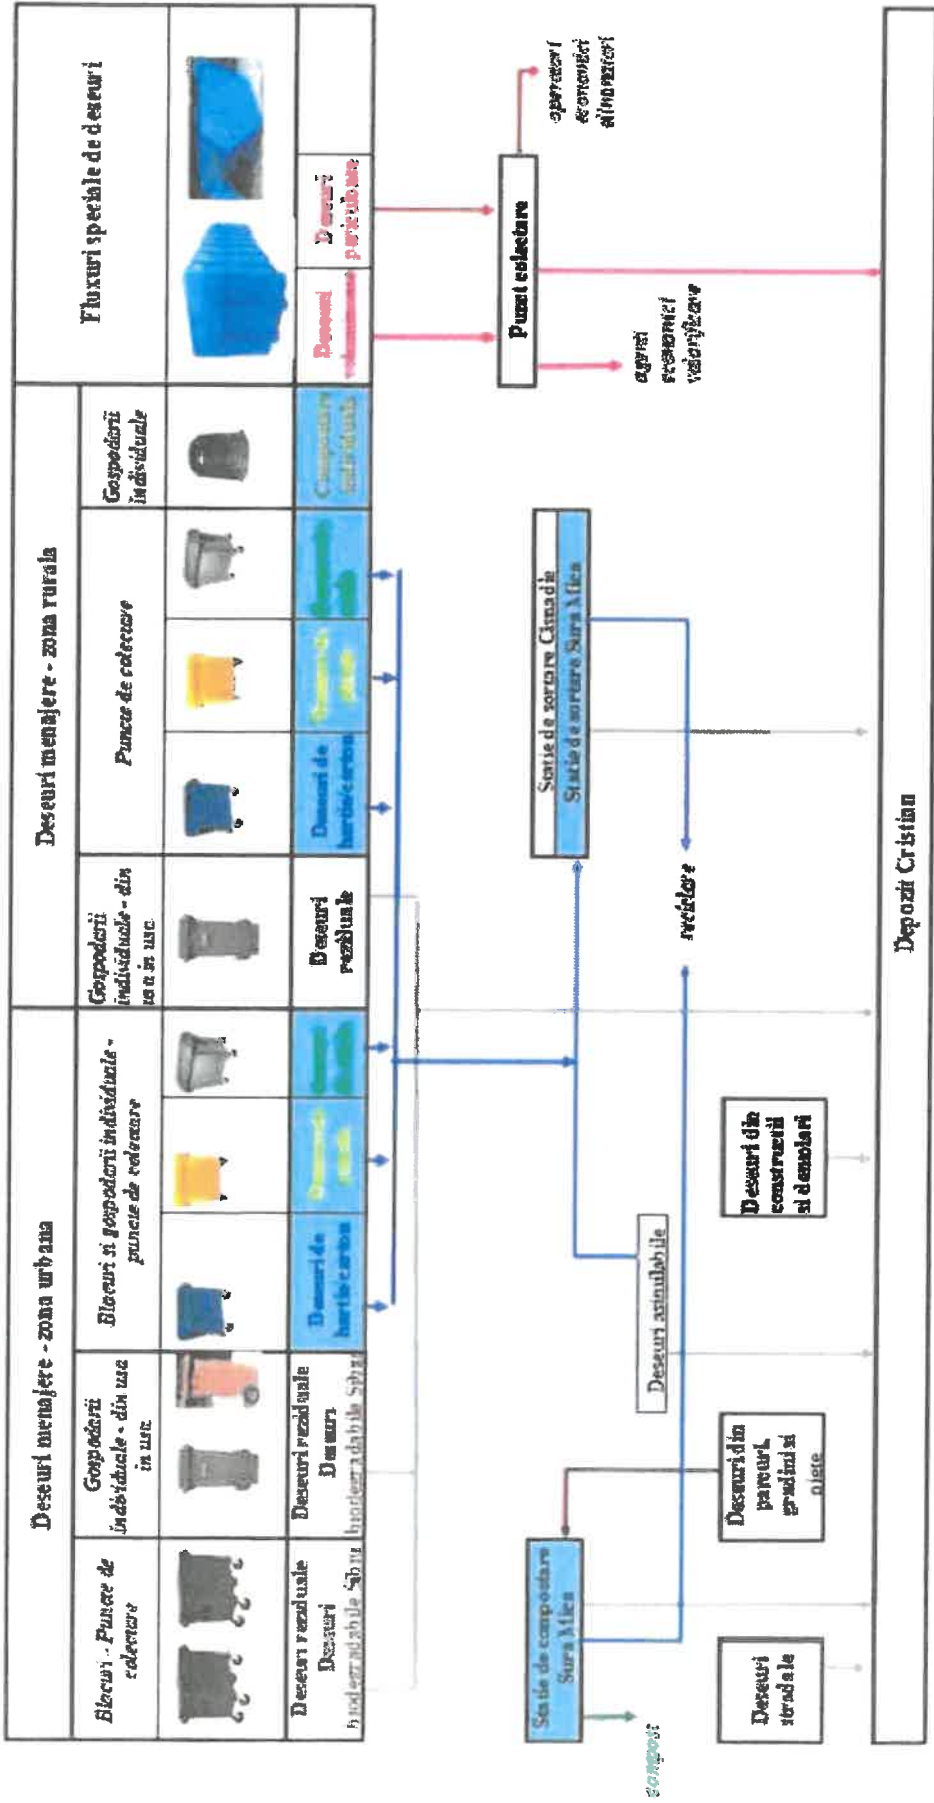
Deseuri menajere - zona urbana

Blocuri - Puncte de colectare

Gospodarii individuale - din usa in usa

Blocuri si gospodarii individuale - puncte de colectare

Gospodarii individuale - din usa in usa

Deseuri reziduale Deseuri biodegradabile Sibiu

Deseuri reziduale Deseuri biodegradabile Sibiu

Deseuri de hartie carton

Deseuri plastic

Deseuri sticla

Deseuri reziduale

Deseuri menajere - zona rurala

Puncte de colectare

Gospodarii individuale

Deseuri de hartie carton

Deseuri plastic

Deseuri sticla

Compostare individuala

Fluxuri speciale de deseuri

Deseuri voluminoase

Deseuri periculoase

Punct colectare

operatori economici autorizati

agenti economici valorificare

Statie de sortare Cisnadie

Statie de sortare Sura Mica

reciclare

Deseuri asimilabile

Deseuri din constructii si demolari

Deseuri din parcuri, gradini si piete

Deseuri stradale

Statie de compostare Sura Mica

compost

Depozit Cristian